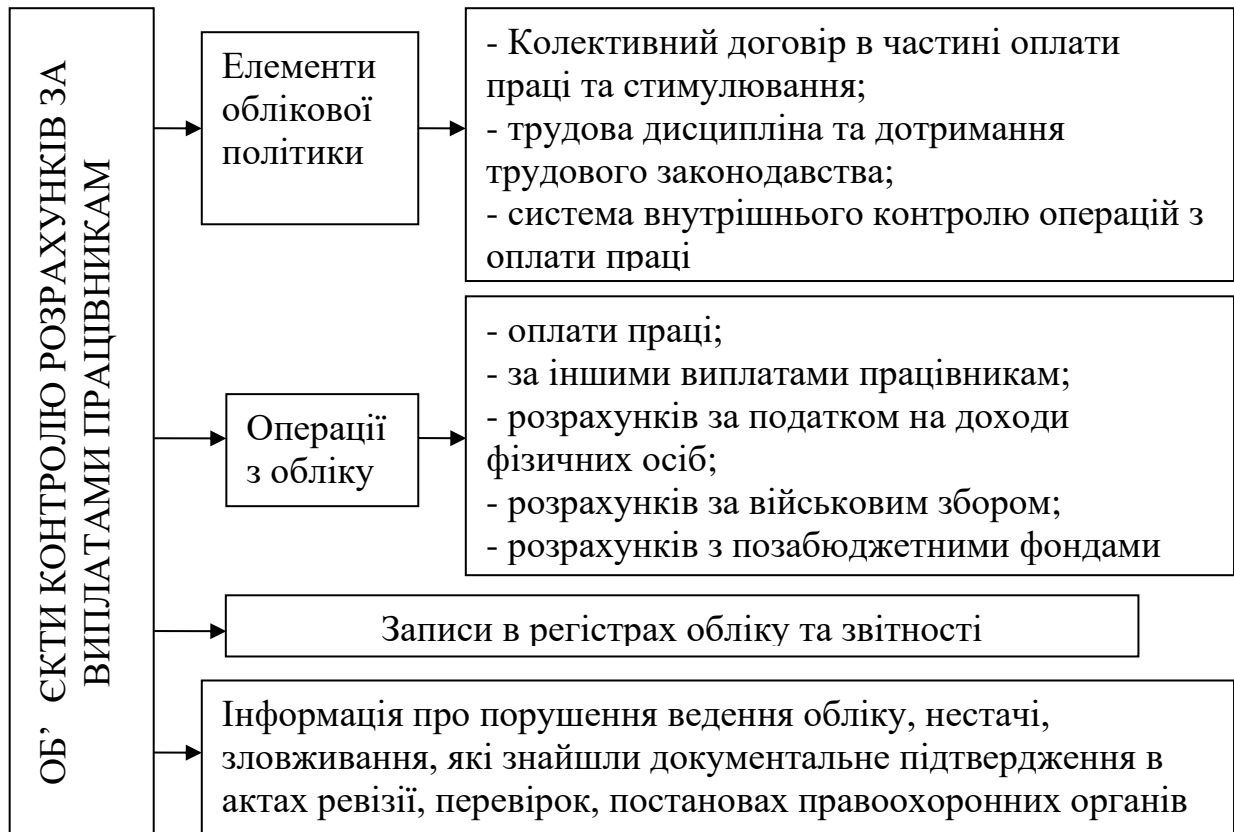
ОБ' ЄКТИ КОНТРОЛЮ РОЗРАХУНКІВ ЗА ВИПЛАТАМИ ПРАЦІВНИКАМ

Елементи облікової політики

- Колективний договір в частині оплати праці та стимулювання;
- трудова дисципліна та дотримання трудового законодавства;
- система внутрішнього контролю операцій з оплати праці

Операції з обліку

- оплати праці;
- за іншими виплатами працівникам;
- розрахунків за податком на доходи фізичних осіб;
- розрахунків за військовим збором;
- розрахунків з позабюджетними фондами

Записи в регістрах обліку та звітності

Інформація про порушення ведення обліку, нестачі, зловживання, які знайшли документальне підтвердження в актах ревізії, перевірок, постановах правоохоронних органів